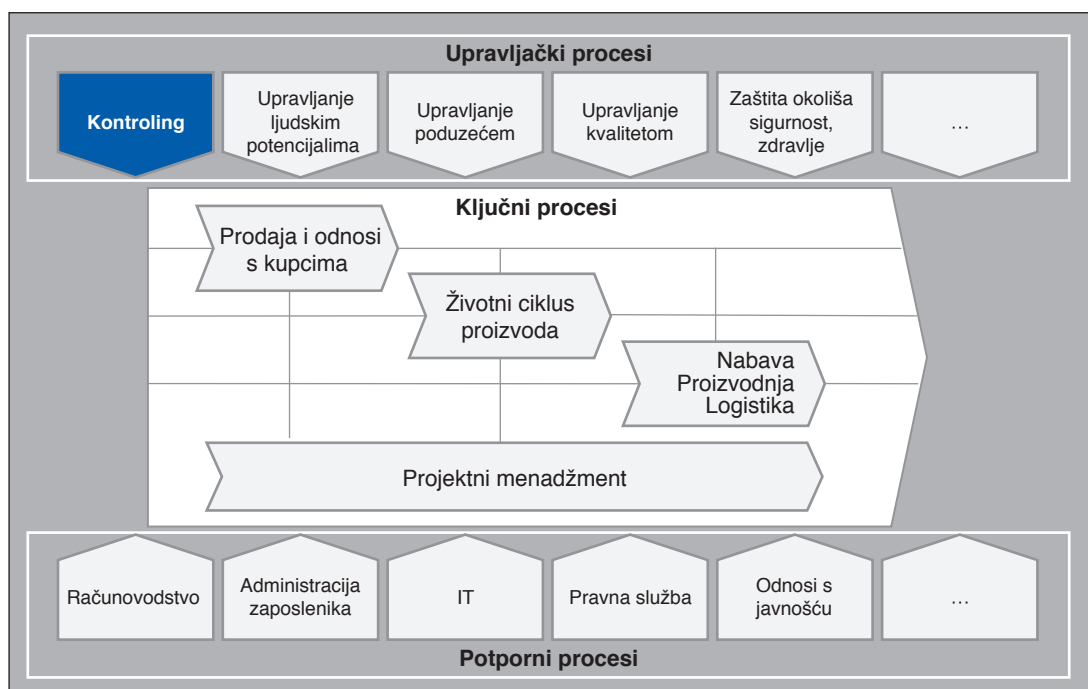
Upravljački procesi

Kontroling

Upravljanje ljudskim potencijalima

Upravljanje poduzećem

Upravljanje kvalitetom

Zaštita okoliša sigurnost, zdravlje

…

Ključni procesi

Prodaja i odnosi s kupcima

Životni ciklus proizvoda

Nabava Proizvodnja Logistika

Projektni menadžment

Računovodstvo

Administracija zaposlenika

IT

Pravna služba

Odnosi s javnošću

…

Potporni procesi